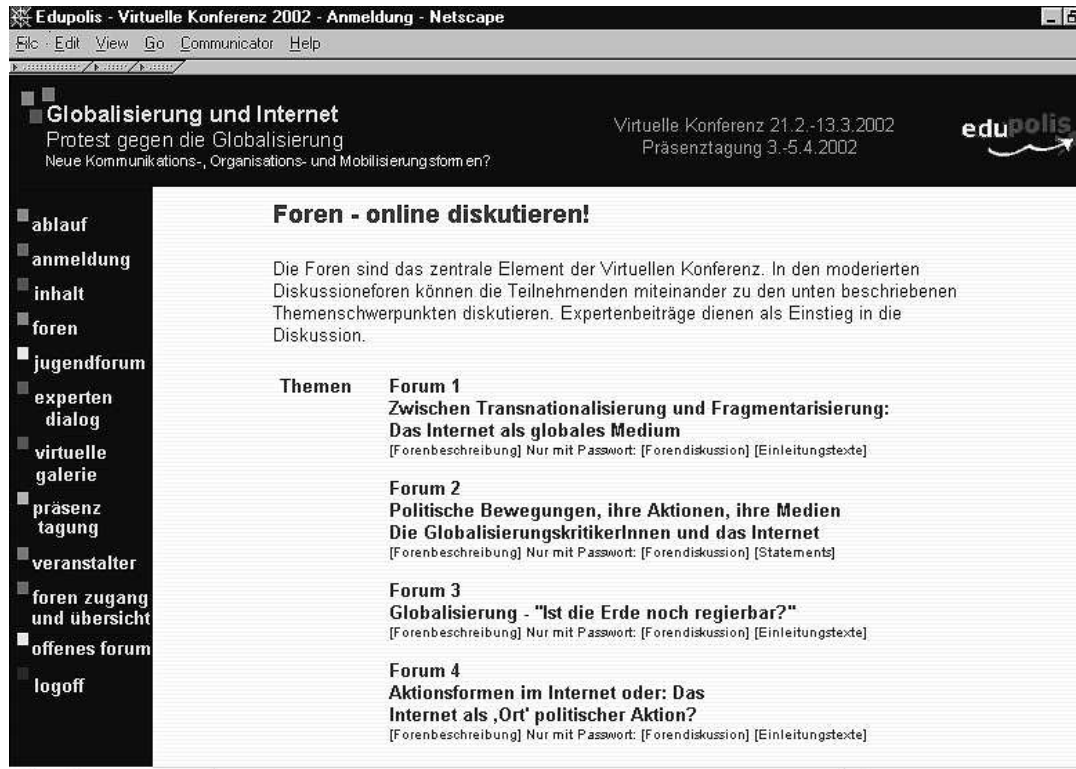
Edupolis - Virtuelle Konferenz 2002 - Anmeldung - Netscape

File Edit View Go Communicator Help

Globalisierung und Internet
Protest gegen die Globalisierung
Neue Kommunikations-, Organisations- und Mobilisierungsformen?

Virtuelle Konferenz 21.2.-13.3.2002
Präsenztagung 3.-5.4.2002

edupolis

ablauf
anmeldung
inhalt
foren
jugendforum
experten dialog
virtuelle galerie
präsenz tagung
veranstalter
foren zugang und übersicht
offenes forum
logoff

Foren - online diskutieren!

Die Foren sind das zentrale Element der Virtuellen Konferenz. In den moderierten Diskussioneforen können die Teilnehmenden miteinander zu den unten beschriebenen Themenschwerpunkten diskutieren. Expertenbeiträge dienen als Einstieg in die Diskussion.

Themen

Forum 1
Zwischen Transnationalisierung und Fragmentarisierung: Das Internet als globales Medium
[Forenbeschreibung] Nur mit Passwort: [Forendiskussion] [Einleitungstexte]

Forum 2
Politische Bewegungen, ihre Aktionen, ihre Medien
Die GlobalisierungskritikerInnen und das Internet
[Forenbeschreibung] Nur mit Passwort: [Forendiskussion] [Statements]

Forum 3
Globalisierung - "Ist die Erde noch regierbar?"
[Forenbeschreibung] Nur mit Passwort: [Forendiskussion] [Einleitungstexte]

Forum 4
Aktionsformen im Internet oder: Das Internet als ‚Ort' politischer Aktion?
[Forenbeschreibung] Nur mit Passwort: [Forendiskussion] [Einleitungstexte]